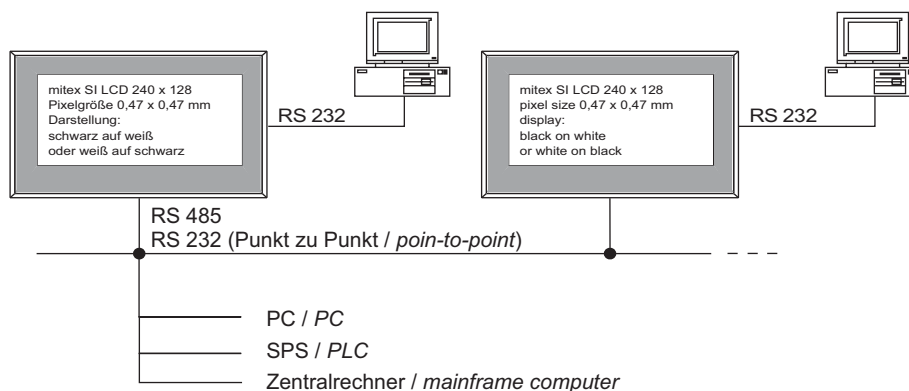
mitex SI LCD 240 x 128
Pixelgröße 0,47 x 0,47 mm
Darstellung:
schwarz auf weiß
oder weiß auf schwarz

RS 232

mitex SI LCD 240 x 128
pixel size 0,47 x 0,47 mm
display:
black on white
or white on black

RS 232

RS 485
RS 232 (Punkt zu Punkt / *poin-to-point*)

PC / *PC*
SPS / *PLC*
Zentralrechner / *mainframe computer*